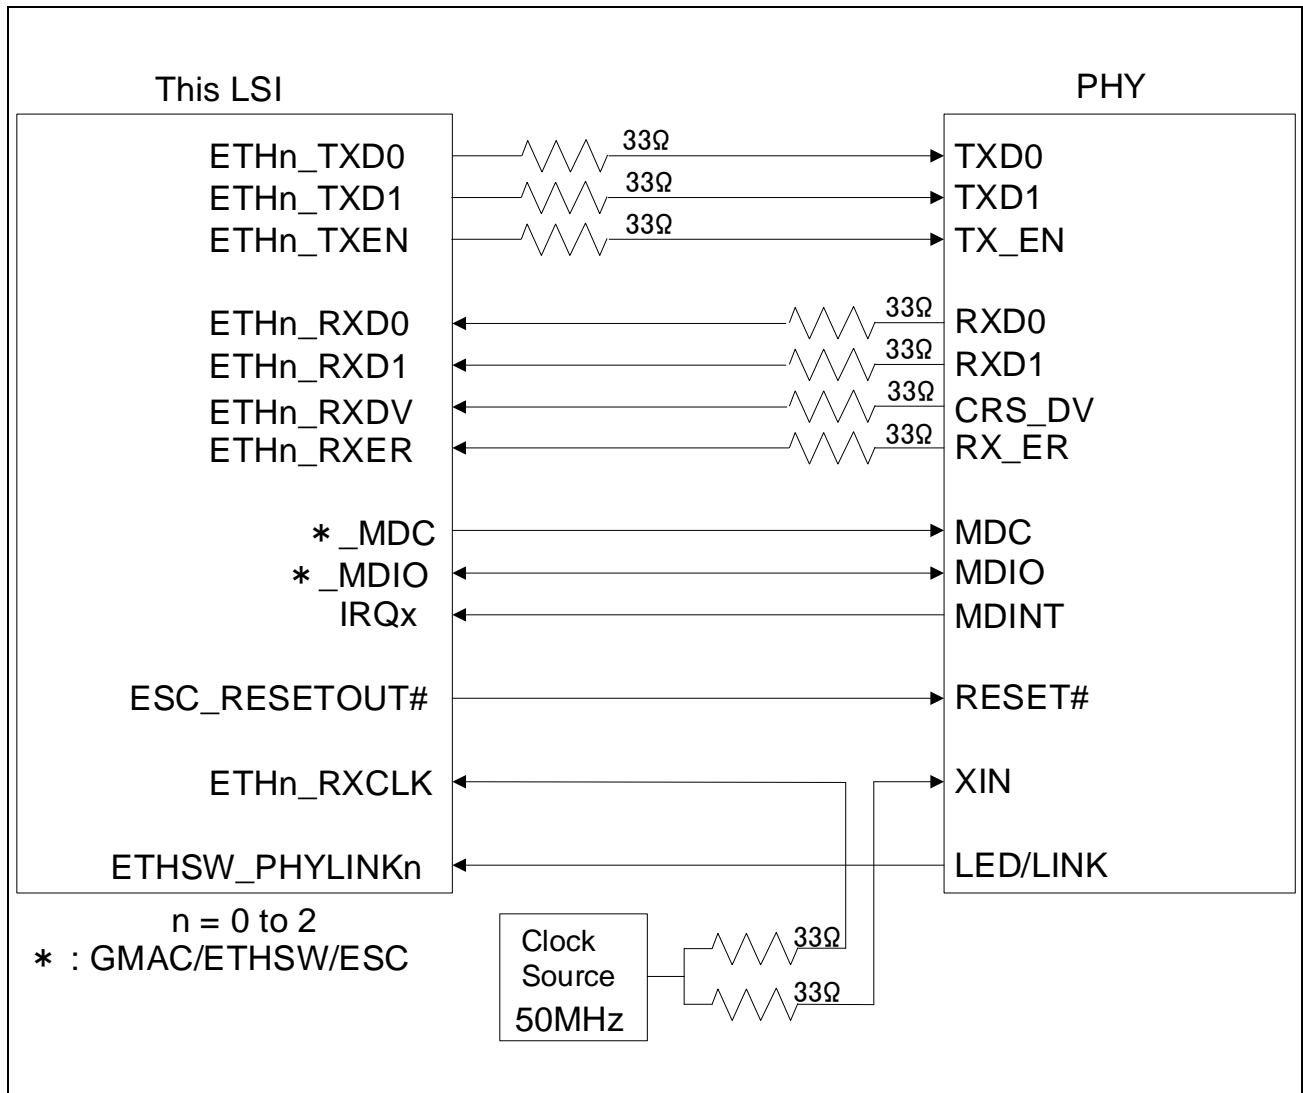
This LSI

PHY

ETHn_TXD0
ETHn_TXD1
ETHn_TXEN

33Ω
33Ω
33Ω

TXD0
TXD1
TX_EN

ETHn_RXD0
ETHn_RXD1
ETHn_RXDV
ETHn_RXER

33Ω
33Ω
33Ω
33Ω

RXD0
RXD1
CRS_DV
RX_ER

∗_MDC
∗_MDIO
IRQx

MDC
MDIO
MDINT

ESC_RESETOUT#

RESET#

ETHn_RXCLK

XIN

ETHSW_PHYLINKn

LED/LINK

n = 0 to 2
∗ : GMAC/ETHSW/ESC

Clock Source 50MHz

33Ω
33Ω